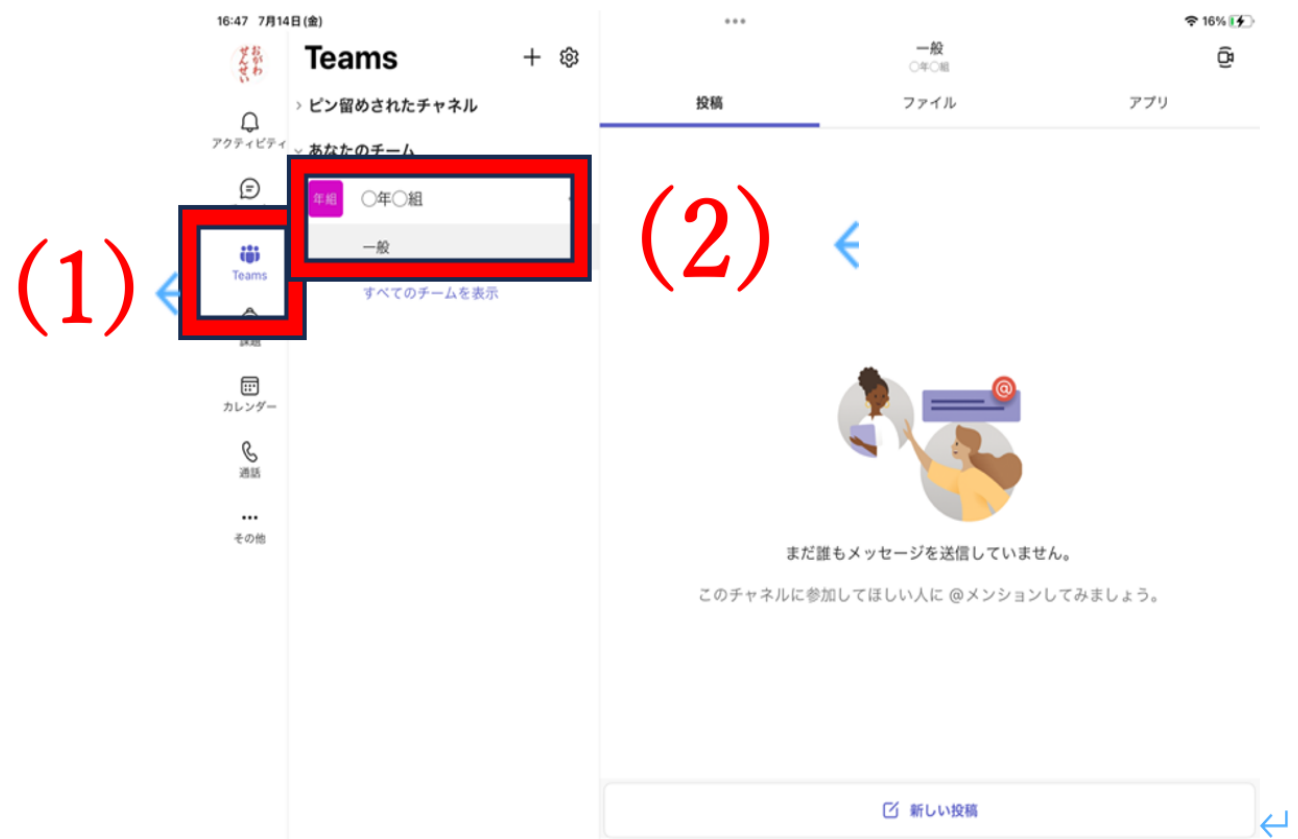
16:47 7月14日(金)

16%

おがわせんせい

アクティビティ

Teams

課題

カレンダー

通話

その他

Teams

ピン留めされたチャネル

あなたのチーム

年組 ○年○組

一般

すべてのチームを表示

(1)

(2)

一般
○年○組

投稿

ファイル

アプリ

まだ誰もメッセージを送信していません。

このチャネルに参加してほしい人に @メンションしてみましょう。

新しい投稿